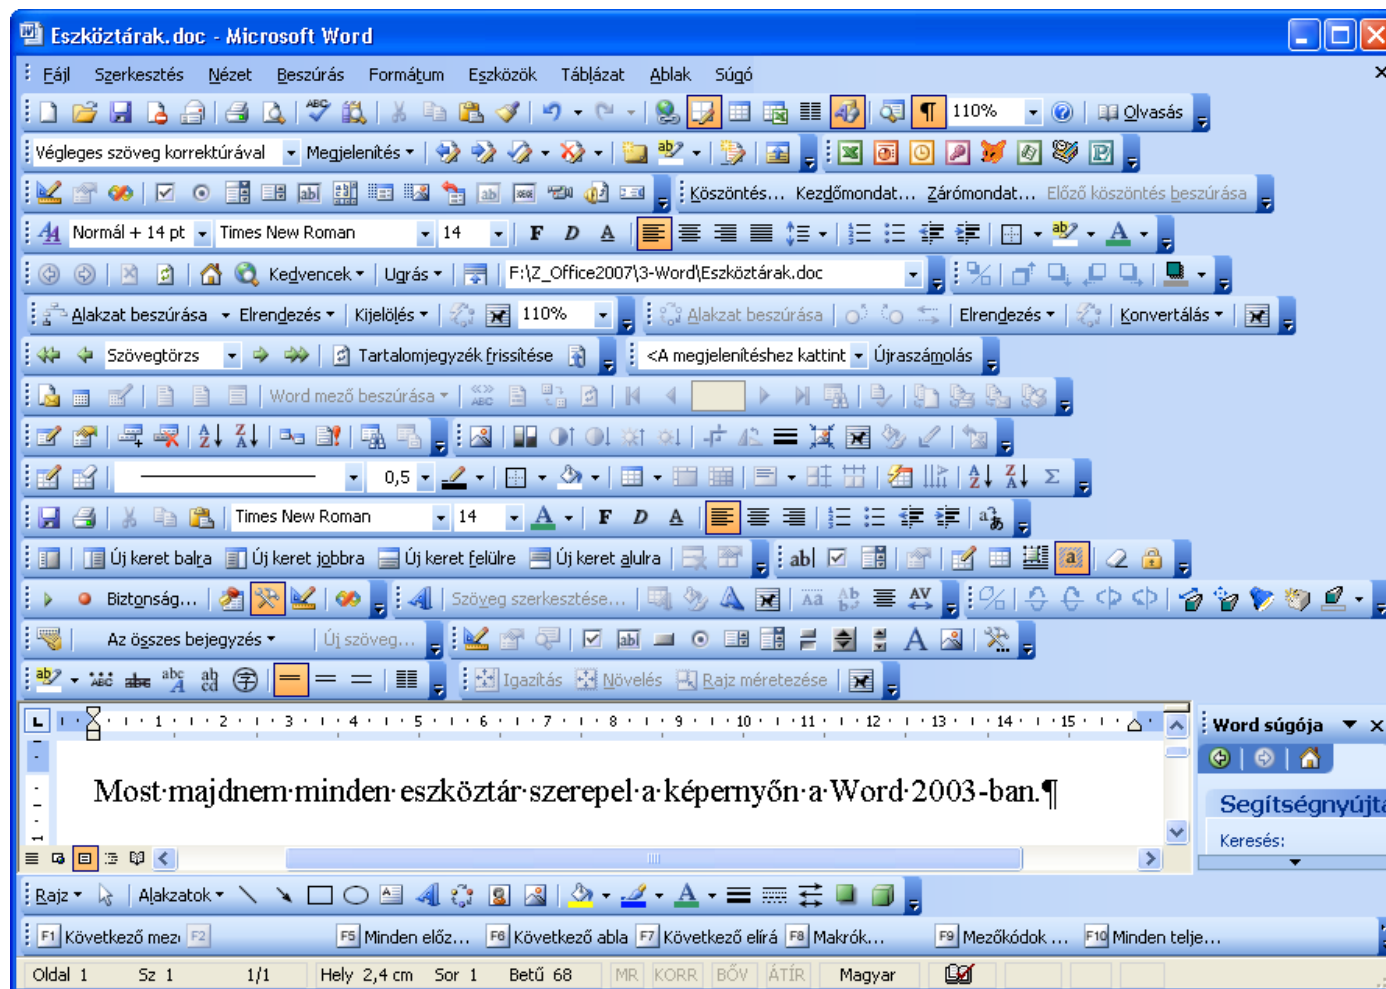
Eszköztárak.doc - Microsoft Word

Fájl Szerkesztés Nézet Beszúrás Formátum Eszközök Táblázat Ablak Súgó

110% Olvasás

Végleges szöveg korrektúrával Megjelenítés

Köszöntés... Kezdőmondat... Zárómondat... Előző köszöntés beszúrása

Normál + 14 pt Times New Roman 14 F D A

Kedvencek Ugrás F:\Z_Office2007\3-Word\Eszköztárak.doc

Alakzat beszúrása Elrendezés Kijelölés 110% Alakzat beszúrása Elrendezés Konvertálás

Szövegtörzs Tartalomjegyzék frissítése <A megjelenítéshez kattint Újraszámolás

Word mező beszúrása

0,5

Times New Roman 14 F D A

Új keret balra Új keret jobbra Új keret felülre Új keret alulra abl

Biztonság... Szöveg szerkesztése...

Az összes bejegyzés Új szöveg...

Igazítás Növelés Rajz méretezése

1 2 3 4 5 6 7 8 9 10 11 12 13 14 15

Word súgója

Most majdnem minden eszköztár szerepel a képernyőn a Word 2003-ban.¶

Segítségnyújt

Keresés:

Rajz Alakzatok

F1 Következő mez F2 F5 Minden előz... F6 Következő abla F7 Következő elírá F8 Makrók... F9 Mezőkódok ... F10 Minden telje...

Oldal 1 Sz 1 1/1 Hely 2,4 cm Sor 1 Betű 68 MR KORR BŐV ÁTÍR Magyar